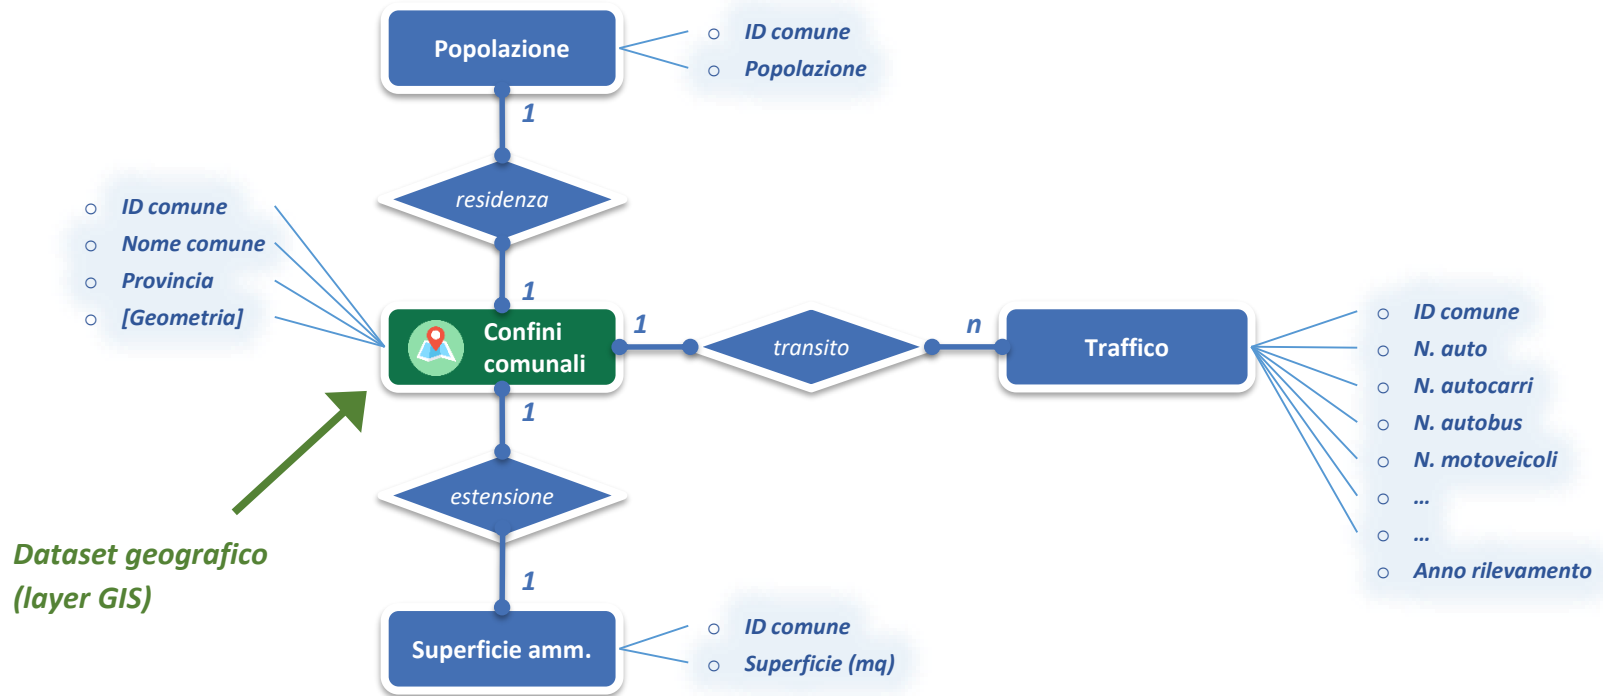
Popolazione
- ID comune
- Popolazione

1

residenza

1

- ID comune
- Nome comune
- Provincia
- [Geometria]

Confini comunali

1

transito

n

Traffico

- ID comune
- N. auto
- N. autocarri
- N. autobus
- N. motoveicoli
- ...
- ...
- Anno rilevamento

1

estensione

1

Dataset geografico (layer GIS)

Superficie amm.
- ID comune
- Superficie (mq)